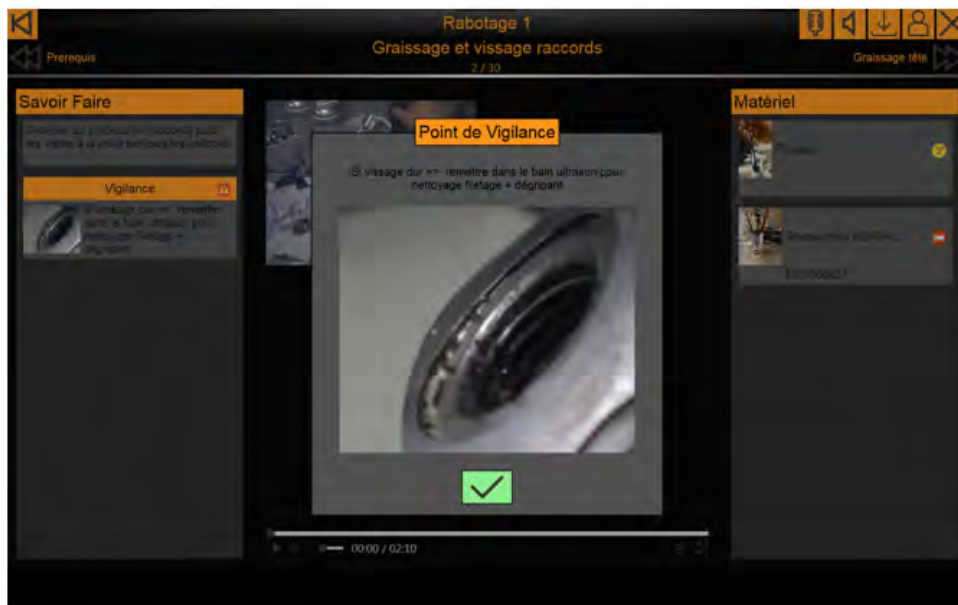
Rabotage 1
Graissage et vissage raccords
2 / 30

Prerequis

Graissage tête

Savoir Faire

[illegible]

Vigilance

Si vissage dur => remettre dans le bain ultrason pour nettoyage filetage + dégripant

Point de Vigilance

Si vissage dur => remettre dans le bain ultrason pour nettoyage filetage + dégripant

00:00 / 02:10

Matériel

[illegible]

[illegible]

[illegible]